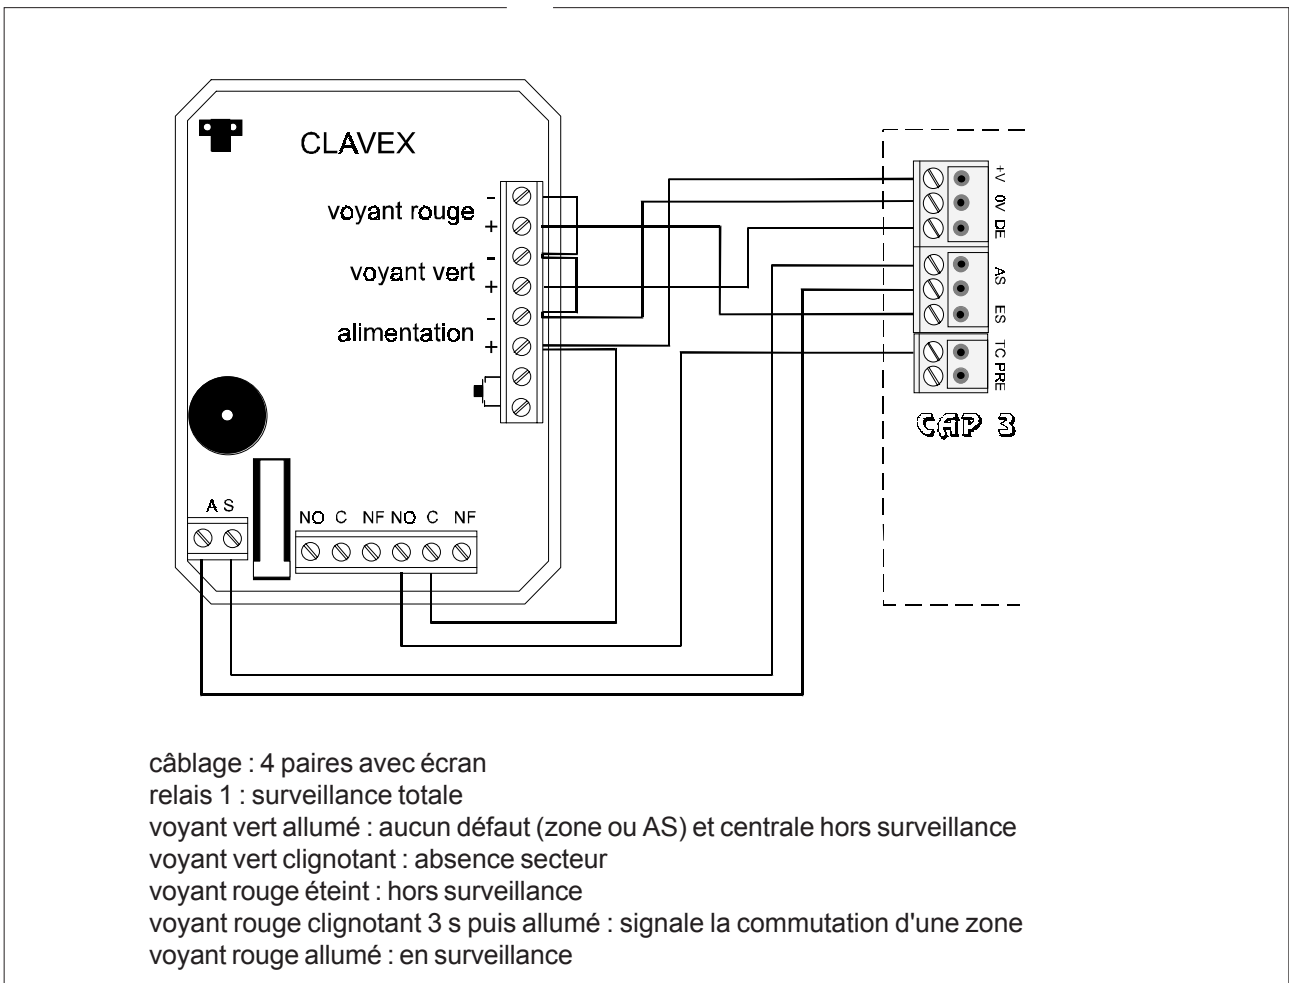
CLAVEX

voyant rouge -
+
voyant vert -
+
alimentation -
+

A S

NO C NF NO C NF

+V
0V
DE
AS
ES
TC
PRE

CAP 3

câblage : 4 paires avec écran
relais 1 : surveillance totale
voyant vert allumé : aucun défaut (zone ou AS) et centrale hors surveillance
voyant vert clignotant : absence secteur
voyant rouge éteint : hors surveillance
voyant rouge clignotant 3 s puis allumé : signale la commutation d'une zone
voyant rouge allumé : en surveillance